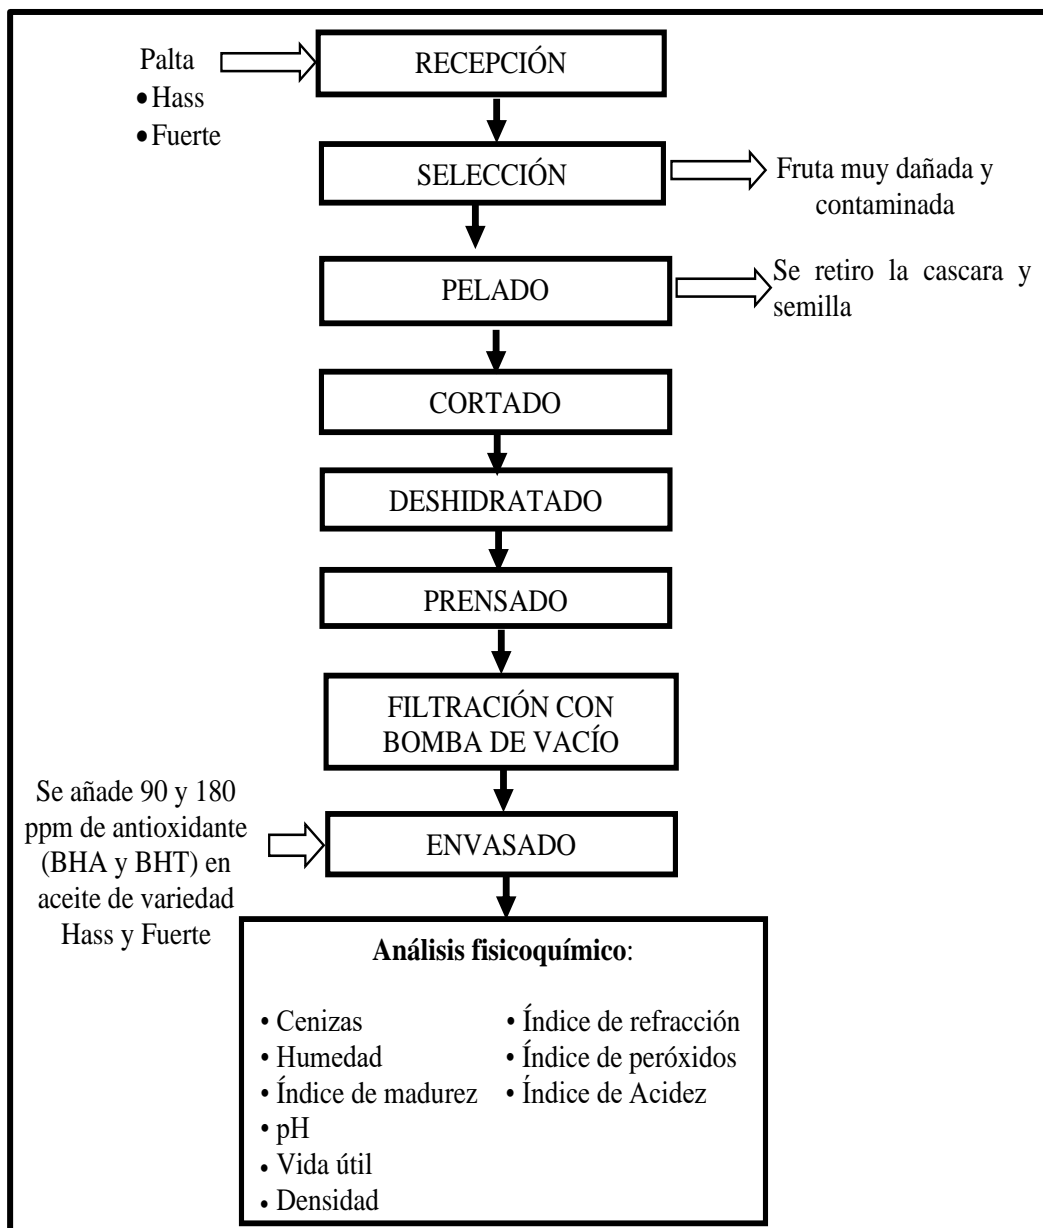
Palta
• Hass
• Fuerte

RECEPCIÓN

SELECCIÓN

Fruta muy dañada y contaminada

PELADO

Se retiro la cascara y semilla

CORTADO

DESHIDRATADO

PRENSADO

FILTRACIÓN CON BOMBA DE VACÍO

Se añade 90 y 180 ppm de antioxidante (BHA y BHT) en aceite de variedad Hass y Fuerte

ENVASADO

**Análisis fisicoquímico**:

• Cenizas
• Humedad
• Índice de madurez
• pH
• Vida útil
• Densidad

• Índice de refracción
• Índice de peróxidos
• Índice de Acidez